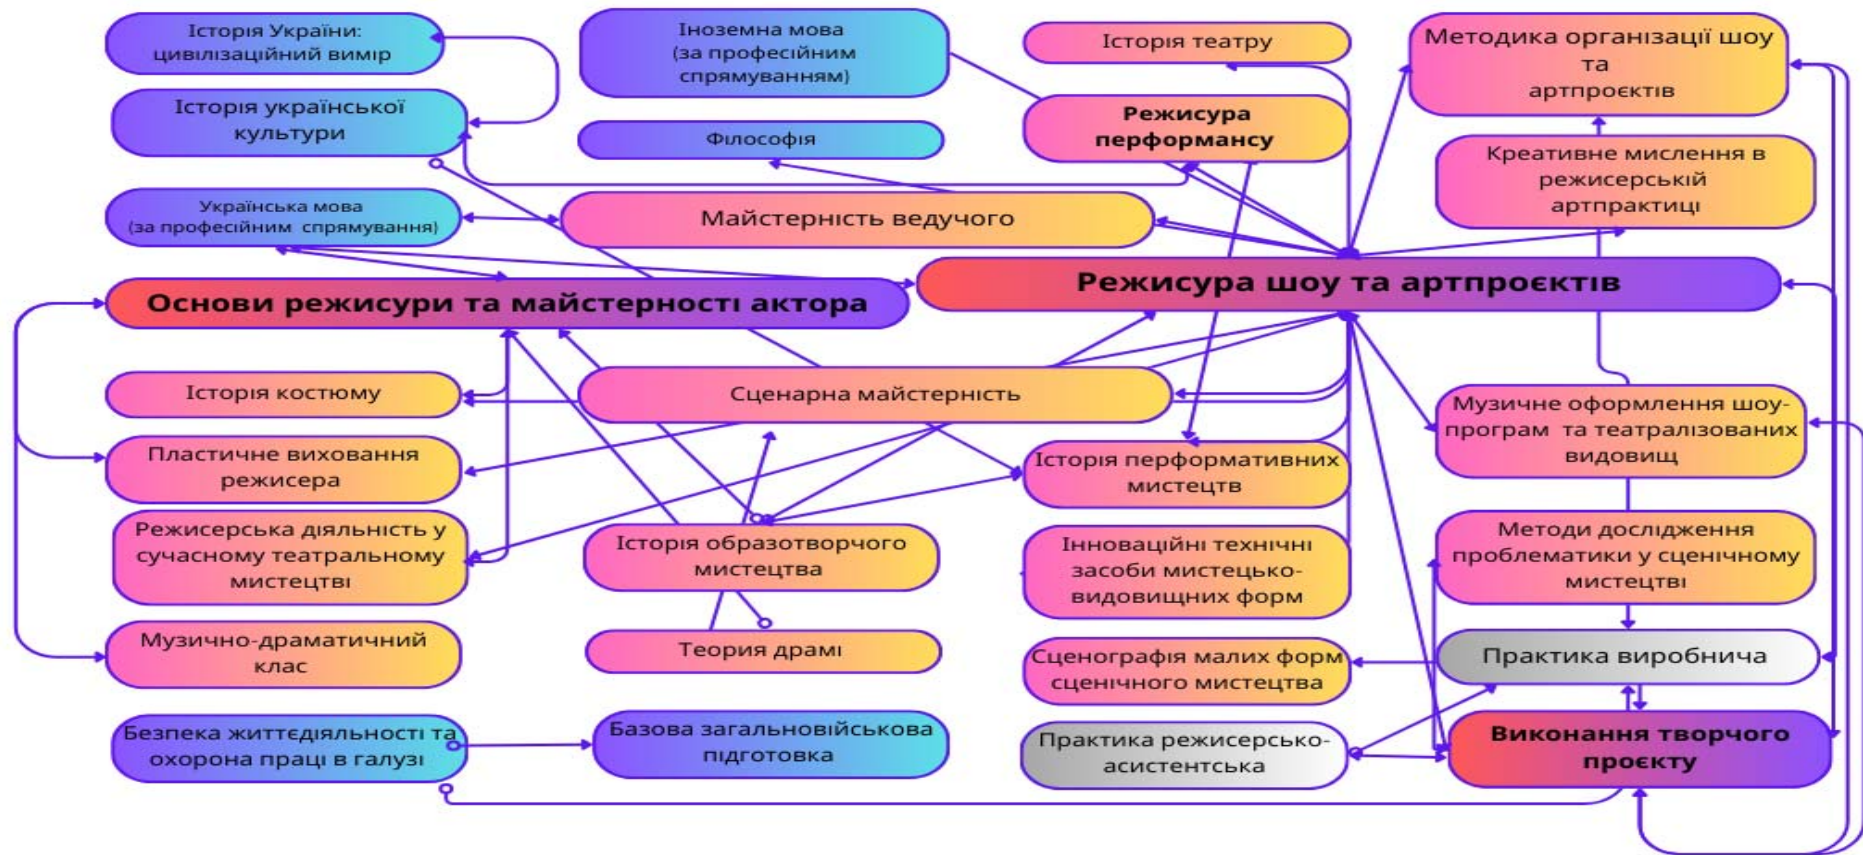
Історія України: цивілізаційний вимір

Іноземна мова (за професійним спрямуванням)

Історія театру

Методика організації шоу та артпроєктів

Історія української культури

Філософія

Режисура перформансу

Креативне мислення в режисерській артпрактиці

Українська мова (за професійним спрямування)

Майстерність ведучого

Основи режисури та майстерності актора

Режисура шоу та артпроєктів

Історія костюму

Сценарна майстерність

Музичне оформлення шоу-програм та театралізованих видовищ

Пластичне виховання режисера

Історія перформативних мистецтв

Режисерська діяльність у сучасному театральному мистецтві

Історія образотворчого мистецтва

Інноваційні технічні засоби мистецько-видовищних форм

Методи дослідження проблематики у сценічному мистецтві

Музично-драматичний клас

Теория драмі

Сценографія малих форм сценічного мистецтва

Практика виробнича

Безпека життєдіяльності та охорона праці в галузі

Базова загальновійськова підготовка

Практика режисерсько-асистентська

Виконання творчого проєкту